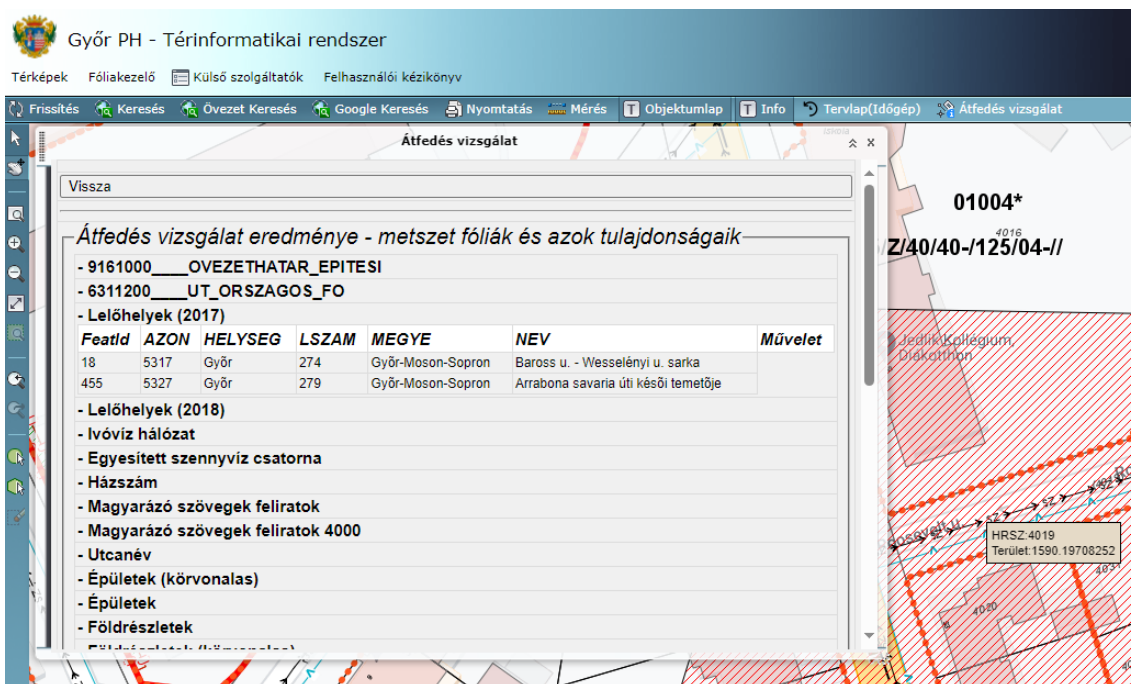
Győr PH - Térinformatikai rendszer

Térképek Fóliakezelő Külső szolgáltatók Felhasználói kézikönyv

Frissítés Keresés Övezet Keresés Google Keresés Nyomtatás Mérés Objektumlap Info Tervlap(Időgép) Átfedés vizsgálat

Átfedés vizsgálat

Vissza

Átfedés vizsgálat eredménye - metszet fóliák és azok tulajdonságaik

- 9161000____OVEZETHATAR_EPITESI
- 6311200____UT_ORSZAGOS_FO
- Lelőhelyek (2017)

| FeatId | AZON | HELYSEG | LSZAM | MEGYE | NEV | Művelet |
|---|---|---|---|---|---|---|
| 18 | 5317 | Győr | 274 | Győr-Moson-Sopron | Baross u. - Wesselényi u. sarka | |
| 455 | 5327 | Győr | 279 | Győr-Moson-Sopron | Arrabona savaria úti késői temetője | |

- Lelőhelyek (2018)
- Ivóvíz hálózat
- Egyesített szennyvíz csatorna
- Házszám
- Magyarázó szövegek feliratok
- Magyarázó szövegek feliratok 4000
- Utcanév
- Épületek (körvonalas)
- Épületek
- Földrészletek
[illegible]

01004*
Z/40/40-/125/04-//
4016
Jedlik Kollégium
Diákotthon
HRSZ:4019
Terület:1590.19708252
4020
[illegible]